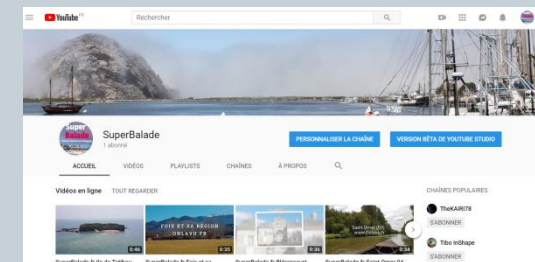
YouTube FR

Rechercher

SuperBalade

1 abonné

PERSONNALISER LA CHAÎNE

VERSION BÊTA DE YOUTUBE STUDIO

ACCUEIL VIDÉOS PLAYLISTS CHAÎNES À PROPOS

Vidéos en ligne TOUT REGARDER

CHAÎNES POPULAIRES

TheKAIRI78

S'ABONNER

Tibo InShape

S'ABONNER

0:46

FOIE ET SA RÉGION ONLAYO 78

0:35

0:35

Saint Omer 62 www.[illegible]

0:34

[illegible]

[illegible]

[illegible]

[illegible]